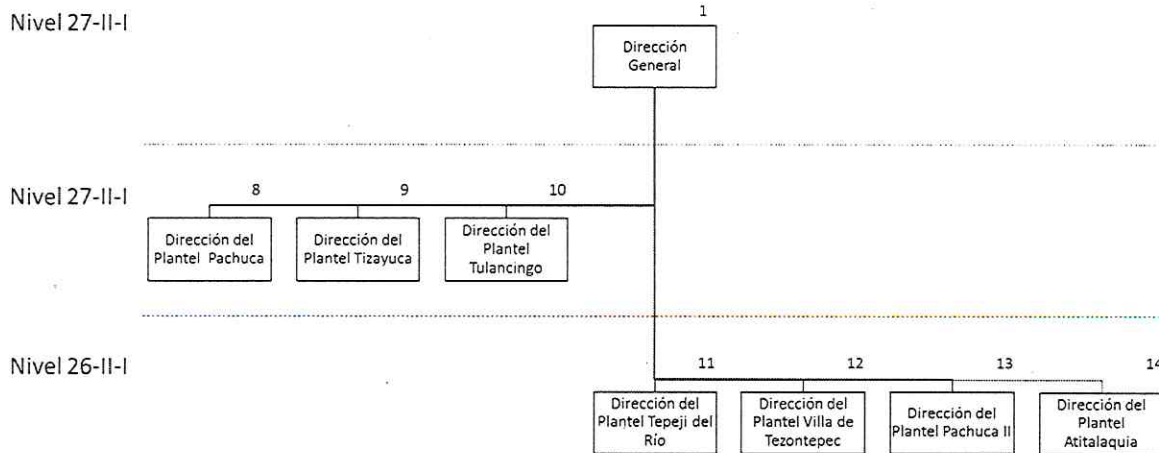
Nivel 27-II-I

1

Dirección General

Nivel 27-II-I

8

Dirección del Plantel Pachuca

9

Dirección del Plantel Tizayuca

10

Dirección del Plantel Tulancingo

Nivel 26-II-I

11

Dirección del Plantel Tepeji del Río

12

Dirección del Plantel Villa de Tezontepec

13

Dirección del Plantel Pachuca II

14

Dirección del Plantel Atitalaquia